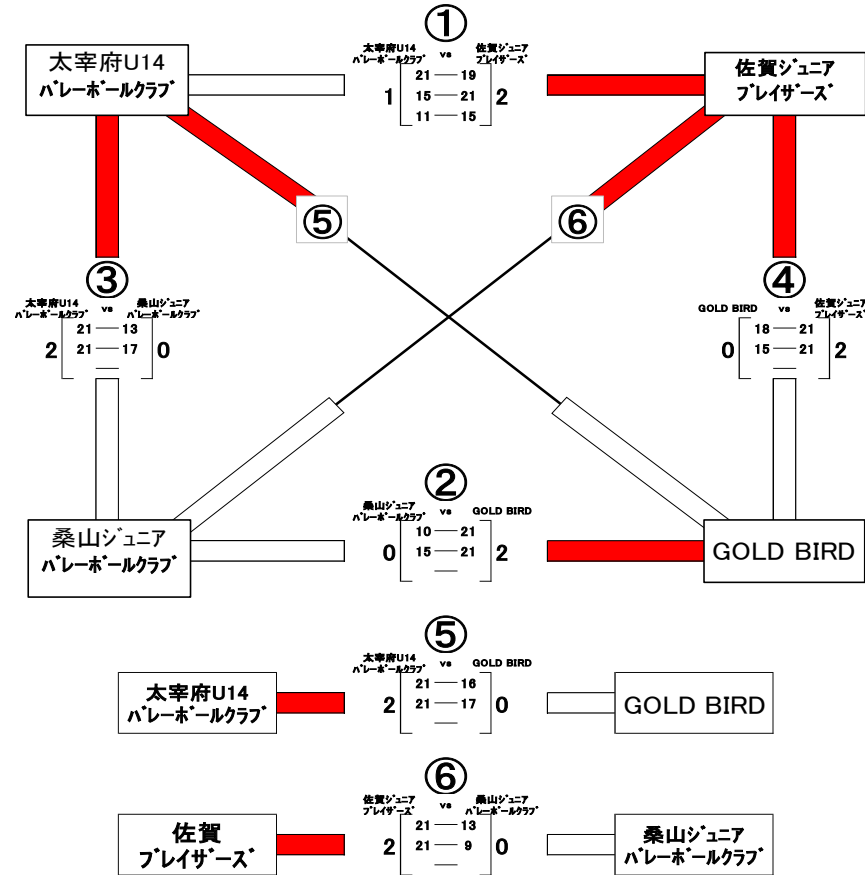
太宰府U14
バレーボールクラブ

①
太宰府U14 バレーボールクラブ vs 佐賀ジュニア ブレイザーズ
1 21 — 19 2
15 — 21
11 — 15

佐賀ジュニア
ブレイザーズ

⑤

⑥

③
太宰府U14 バレーボールクラブ vs 桑山ジュニア バレーボールクラブ
2 21 — 13 0
21 — 17

④
GOLD BIRD vs 佐賀ジュニア ブレイザーズ
0 18 — 21 2
15 — 21

②
桑山ジュニア バレーボールクラブ vs GOLD BIRD
0 10 — 21 2
15 — 21

桑山ジュニア
バレーボールクラブ

GOLD BIRD

⑤
太宰府U14 バレーボールクラブ vs GOLD BIRD
2 21 — 16 0
21 — 17

太宰府U14
バレーボールクラブ

GOLD BIRD

⑥
佐賀ジュニア ブレイザーズ vs 桑山ジュニア バレーボールクラブ
2 21 — 13 0
21 — 9

佐賀
ブレイザーズ

桑山ジュニア
バレーボールクラブ